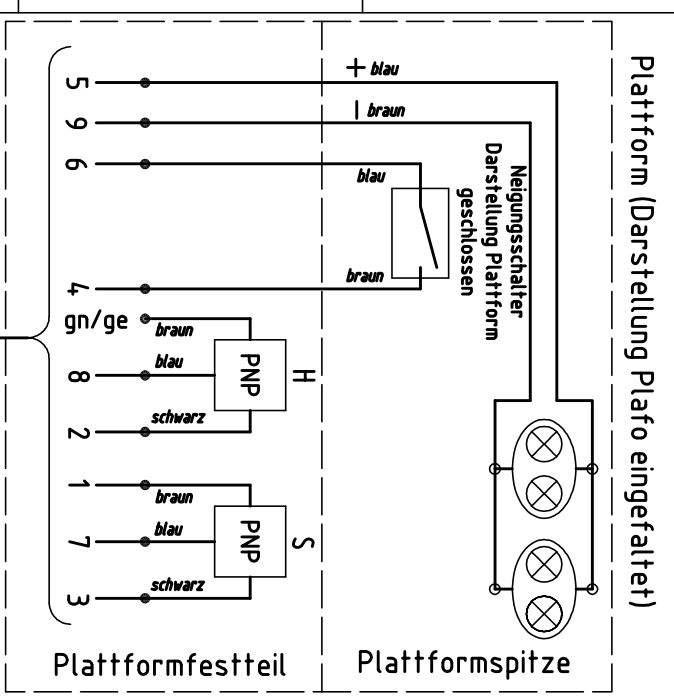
Plattform (Darstellung Plafo eingefaltet)

5
9
6
4
gn/ge
8
2
1
7
3

+ blau
| braun
blau
braun

Neigungsschalter
Darstellung Plattform
geschlossen

braun
blau
schwarz
PNP
H

braun
blau
schwarz
PNP
S

Plattformfestteil
Plattformspitze